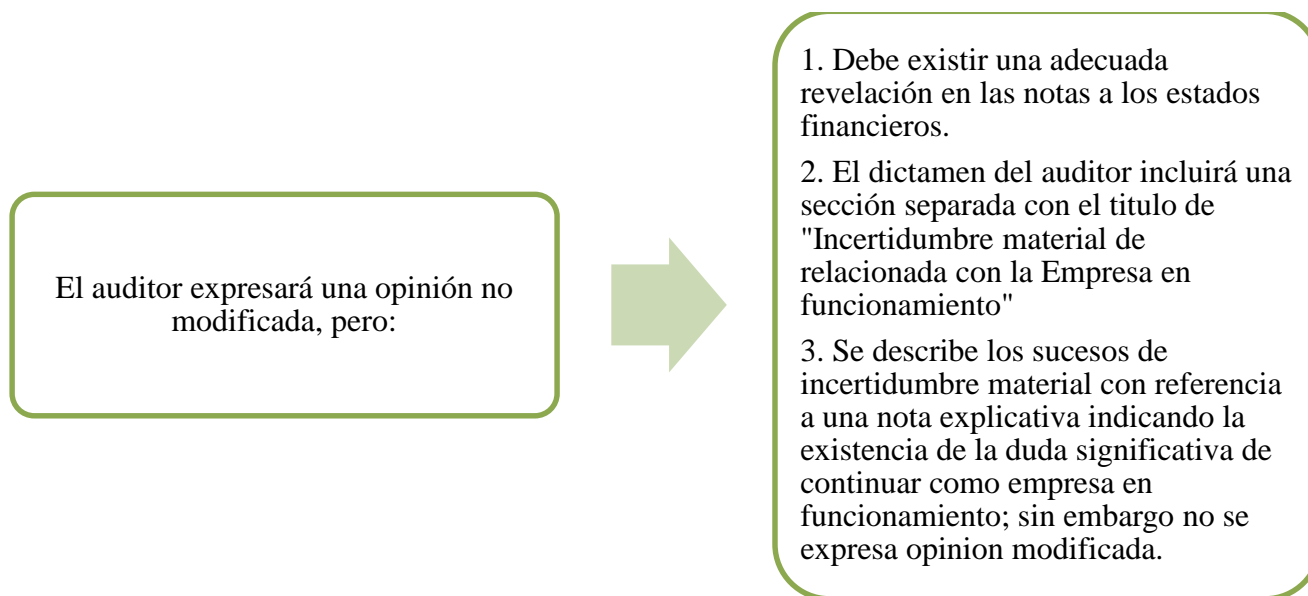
El auditor expresará una opinión no modificada, pero:

1. Debe existir una adecuada revelación en las notas a los estados financieros.

2. El dictamen del auditor incluirá una sección separada con el titulo de "Incertidumbre material de relacionada con la Empresa en funcionamiento"

3. Se describe los sucesos de incertidumbre material con referencia a una nota explicativa indicando la existencia de la duda significativa de continuar como empresa en funcionamiento; sin embargo no se expresa opinion modificada.